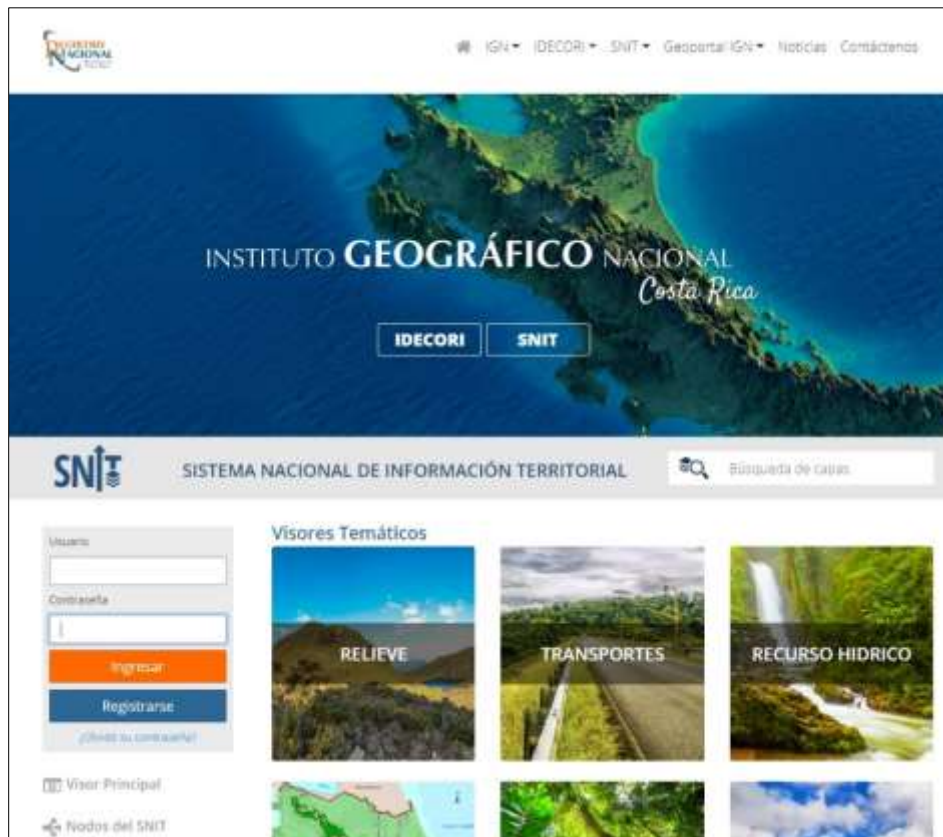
REGISTRO NACIONAL

IGN ▾ IDECORI ▾ SNIT ▾ Geoportal IGN ▾ Noticias Contáctenos

INSTITUTO GEOGRÁFICO NACIONAL
Costa Rica

IDECORI SNIT

SNIT SISTEMA NACIONAL DE INFORMACIÓN TERRITORIAL

Búsqueda de capas

Usuario

Contraseña

Ingresar

Registrarse

¿Olvidó su contraseña?

Visor Principal

Nodos del SNIT

Visores Temáticos

RELIEVE

TRANSPORTES

RECURSO HIDRICO